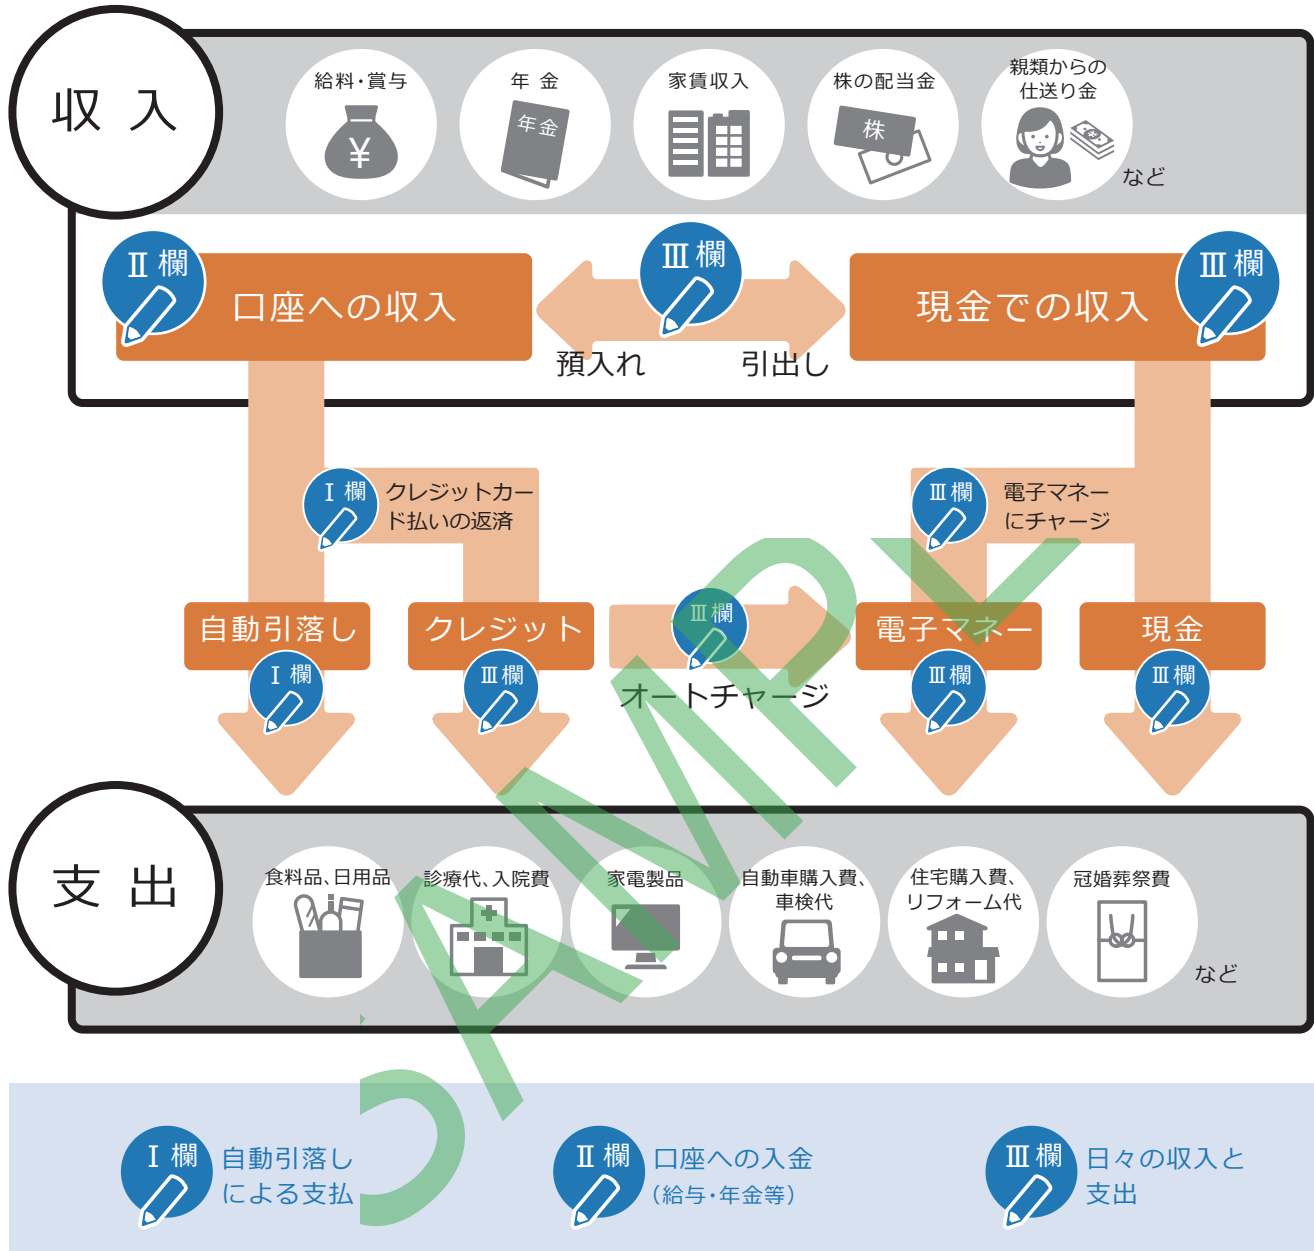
収 入

給料・賞与
¥

年 金
年金

家賃収入

株の配当金
株

親類からの仕送り金

など

Ⅱ欄 口座への収入

Ⅲ欄

預入れ 引出し

現金での収入 Ⅲ欄

Ⅰ欄 クレジットカード払いの返済

Ⅲ欄 電子マネーにチャージ

自動引落し Ⅰ欄

クレジット Ⅲ欄

Ⅲ欄 オートチャージ

電子マネー Ⅲ欄

現金 Ⅲ欄

支 出

食料品、日用品

診療代、入院費

家電製品

自動車購入費、車検代

住宅購入費、リフォーム代

冠婚葬祭費

など

Ⅰ欄 自動引落しによる支払

Ⅱ欄 口座への入金（給与・年金等）

Ⅲ欄 日々の収入と支出